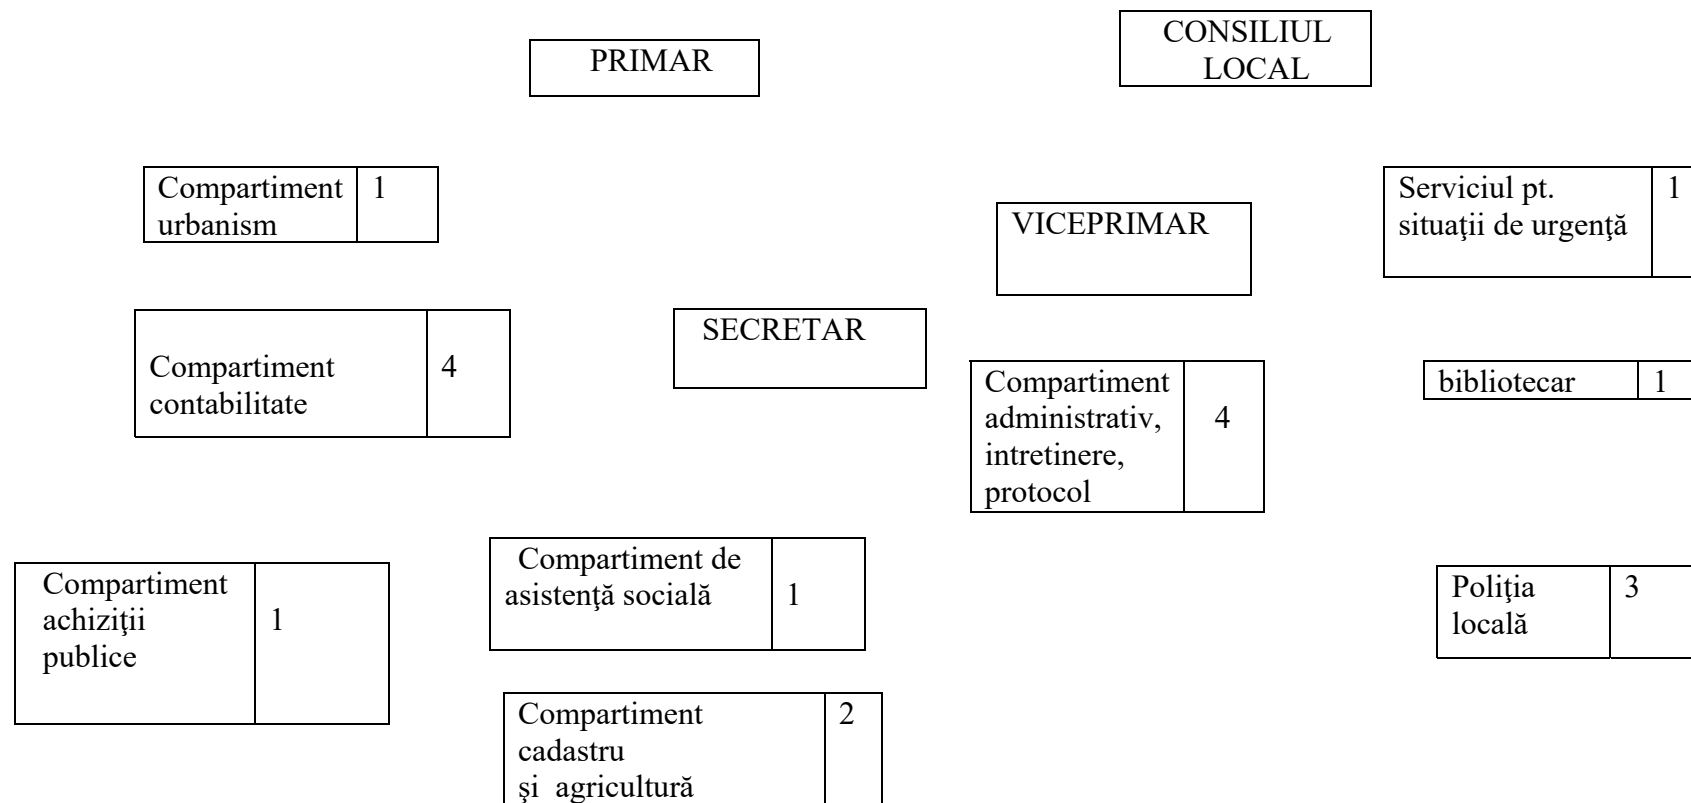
PRIMAR

CONSILIUL LOCAL

| Compartiment urbanism | 1 |
|---|---|

VICEPRIMAR

| Serviciul pt. situaţii de urgenţă | 1 |
|---|---|

| Compartiment contabilitate | 4 |
|---|---|

SECRETAR

| Compartiment administrativ, intretinere, protocol | 4 |
|---|---|

| bibliotecar | 1 |
|---|---|

| Compartiment achiziţii publice | 1 |
|---|---|

| Compartiment de asistenţă socială | 1 |
|---|---|

| Poliţia locală | 3 |
|---|---|

| Compartiment cadastru şi agricultură | 2 |
|---|---|